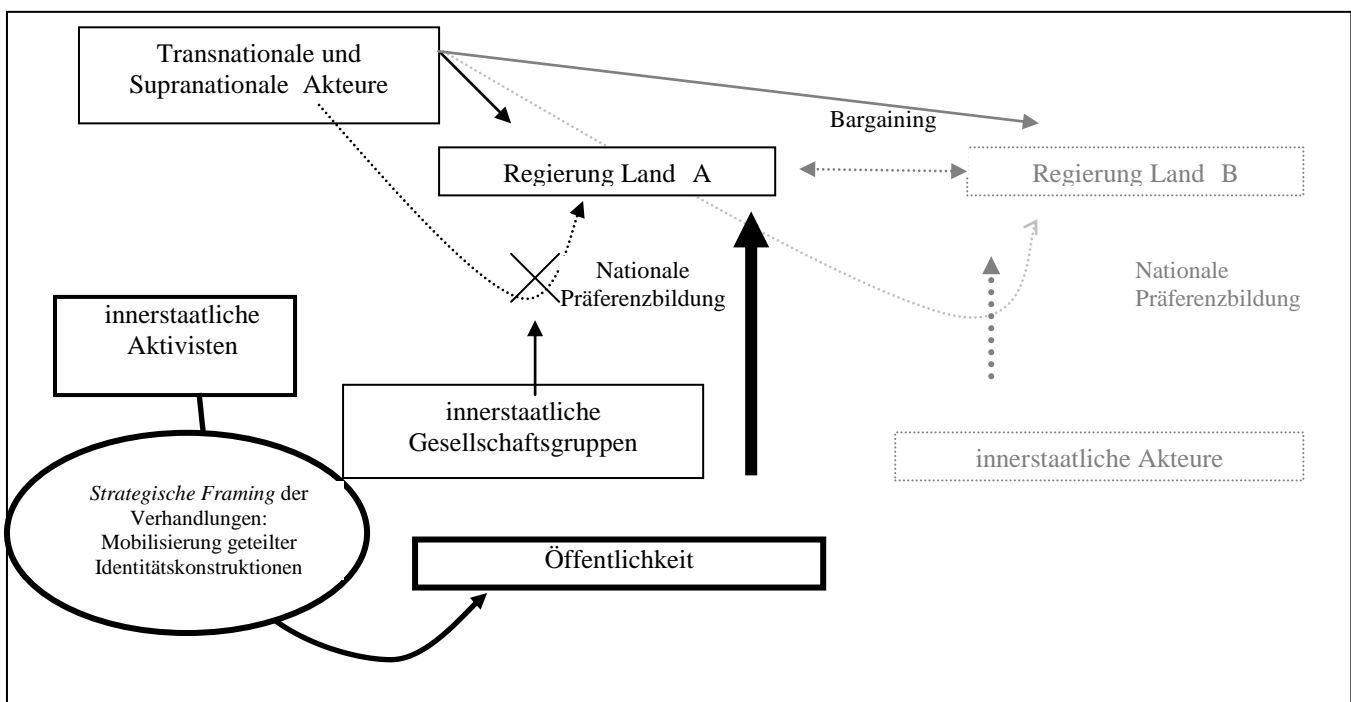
Transnationale und Supranationale Akteure

Bargaining

Regierung Land A

Regierung Land B

Nationale Präferenzbildung

Nationale Präferenzbildung

innerstaatliche Aktivisten

innerstaatliche Gesellschaftsgruppen

innerstaatliche Akteure

*Strategische Framing* der Verhandlungen: Mobilisierung geteilter Identitätskonstruktionen

Öffentlichkeit